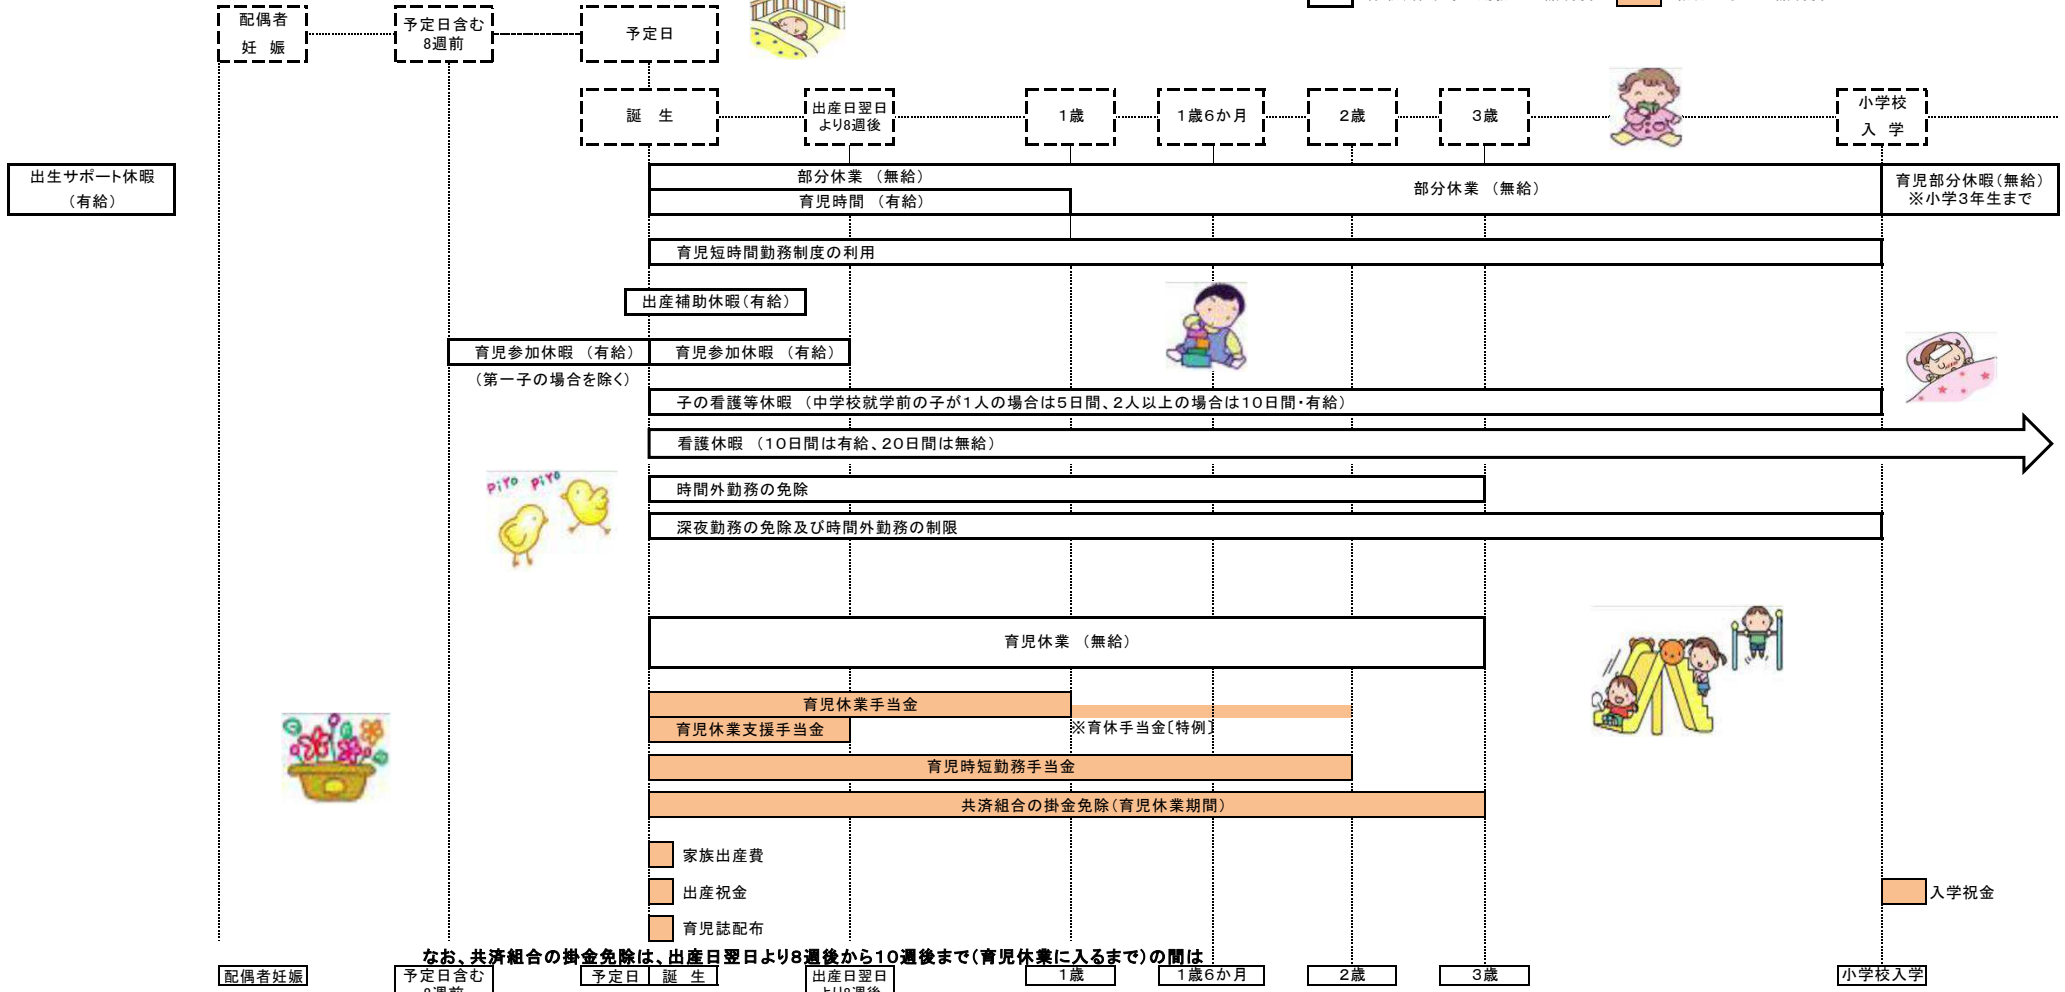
配偶者
妊娠

予定日含む
8週前

予定日

誕生

出産日翌日
より8週後

1歳

1歳6か月

2歳

3歳

小学校
入学

出生サポート休暇
（有給）

部分休業 （無給）

育児時間 （有給）

部分休業 （無給）

育児部分休暇（無給）
※小学3年生まで

育児短時間勤務制度の利用

出産補助休暇（有給）

育児参加休暇 （有給）

育児参加休暇 （有給）

（第一子の場合を除く）

子の看護等休暇 （中学校就学前の子が1人の場合は5日間、2人以上の場合は10日間・有給）

看護休暇 （10日間は有給、20日間は無給）

piyo piyo

時間外勤務の免除

深夜勤務の免除及び時間外勤務の制限

育児休業 （無給）

育児休業手当金

育児休業支援手当金

※育休手当金〔特例〕

育児時短勤務手当金

共済組合の掛金免除（育児休業期間）

家族出産費

出産祝金

育児誌配布

入学祝金

なお、共済組合の掛金免除は、出産日翌日より8週後から10週後まで（育児休業に入るまで）の間は

配偶者妊娠

予定日含む
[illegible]

予定日

誕生

出産日翌日
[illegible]

1歳

1歳6か月

2歳

3歳

小学校入学